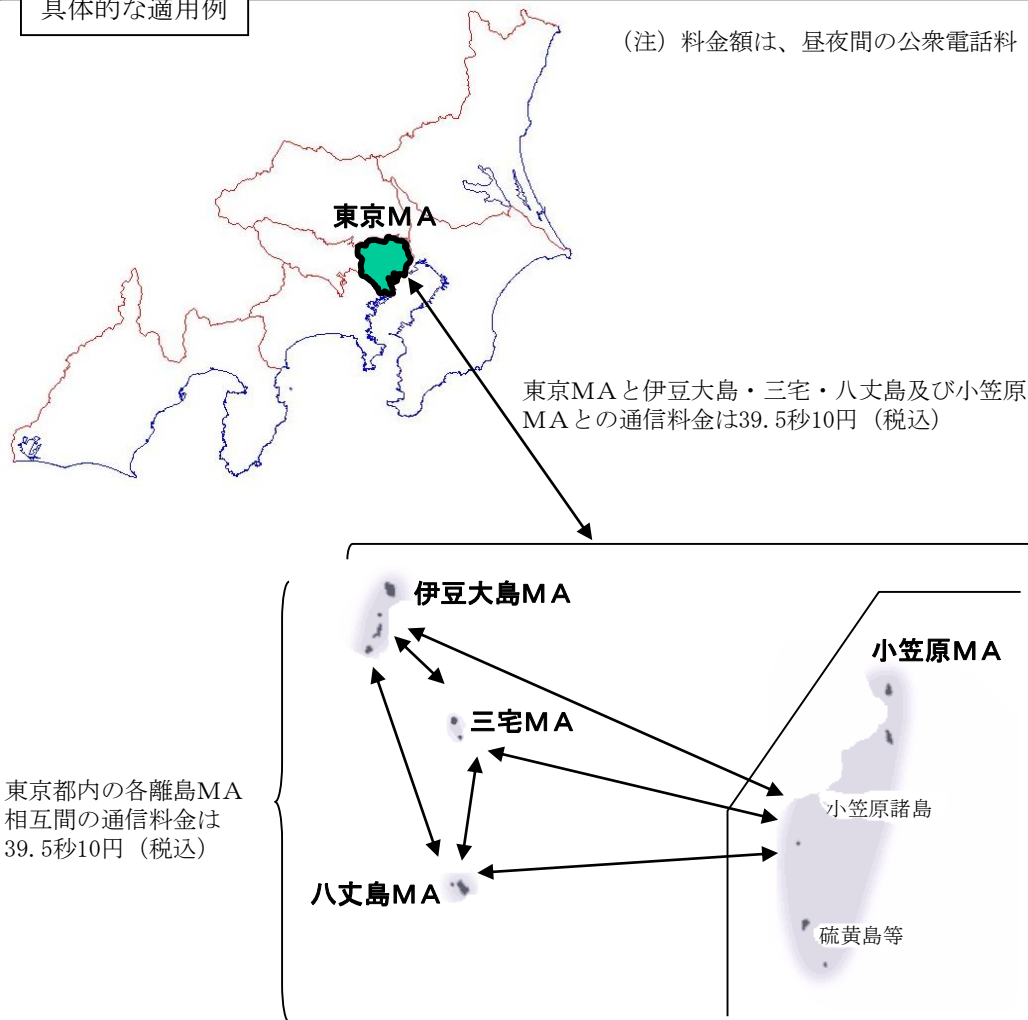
具体的な適用例

（注）料金額は、昼夜間の公衆電話料

東京ＭＡ

東京ＭＡと伊豆大島・三宅・八丈島及び小笠原ＭＡとの通信料金は39.5秒10円（税込）

伊豆大島ＭＡ

小笠原ＭＡ

三宅ＭＡ

東京都内の各離島ＭＡ相互間の通信料金は39.5秒10円（税込）

小笠原諸島

八丈島ＭＡ

硫黄島等